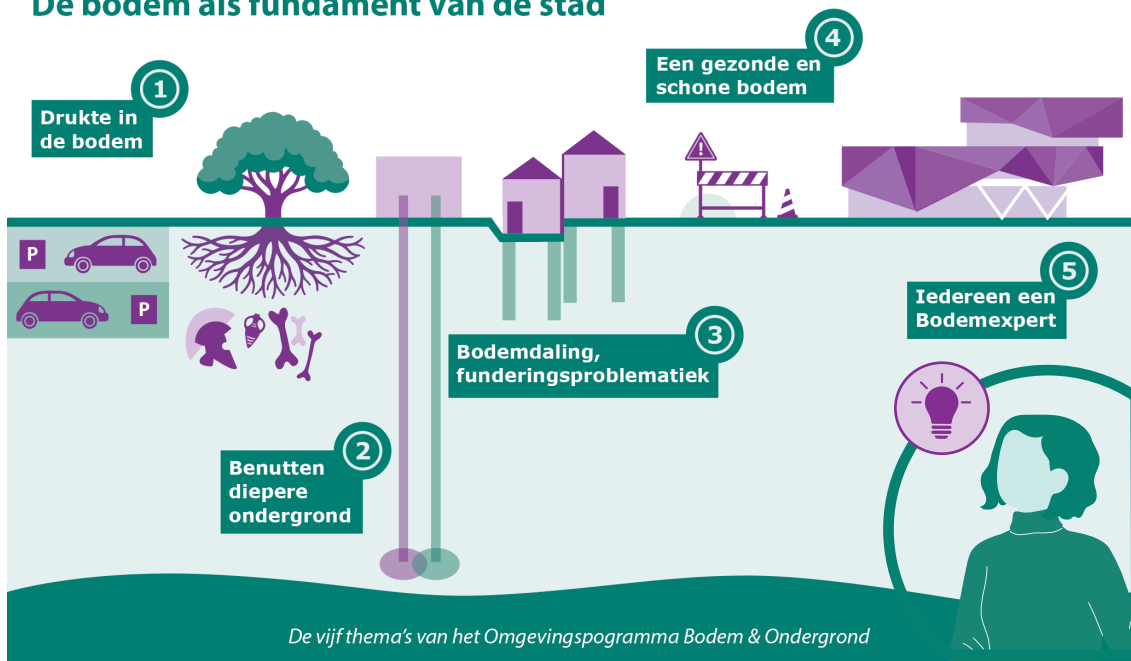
De bodem als fundament van de stad

1
Drukte in de bodem

4
Een gezonde en schone bodem

P

P

3
Bodemdaling, funderingsproblematiek

5
Iedereen een Bodemexpert

2
Benutten diepere ondergrond

De vijf thema's van het Omgevingsprogramma Bodem & Ondergrond